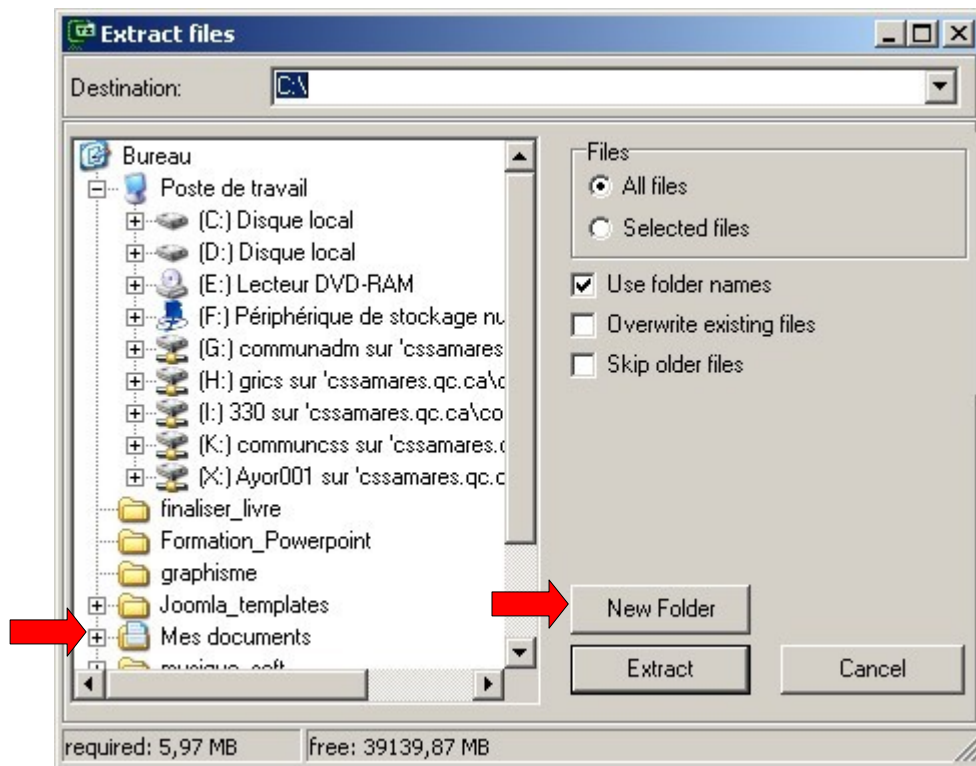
Extract files

Destination: C:\

Bureau
Poste de travail
(C:) Disque local
(D:) Disque local
(E:) Lecteur DVD-RAM
(F:) Périphérique de stockage nu
(G:) communadm sur 'cssamares
(H:) grics sur 'cssamares.qc.ca\c
(I:) 330 sur 'cssamares.qc.ca\co
(K:) communcss sur 'cssamares.c
(X:) Ayor001 sur 'cssamares.qc.c
finaliser_livre
Formation_Powerpoint
graphisme
Joomla_templates
Mes documents
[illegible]

Files
All files
Selected files

Use folder names
Overwrite existing files
Skip older files

New Folder

Extract

Cancel

required: 5,97 MB

free: 39139,87 MB